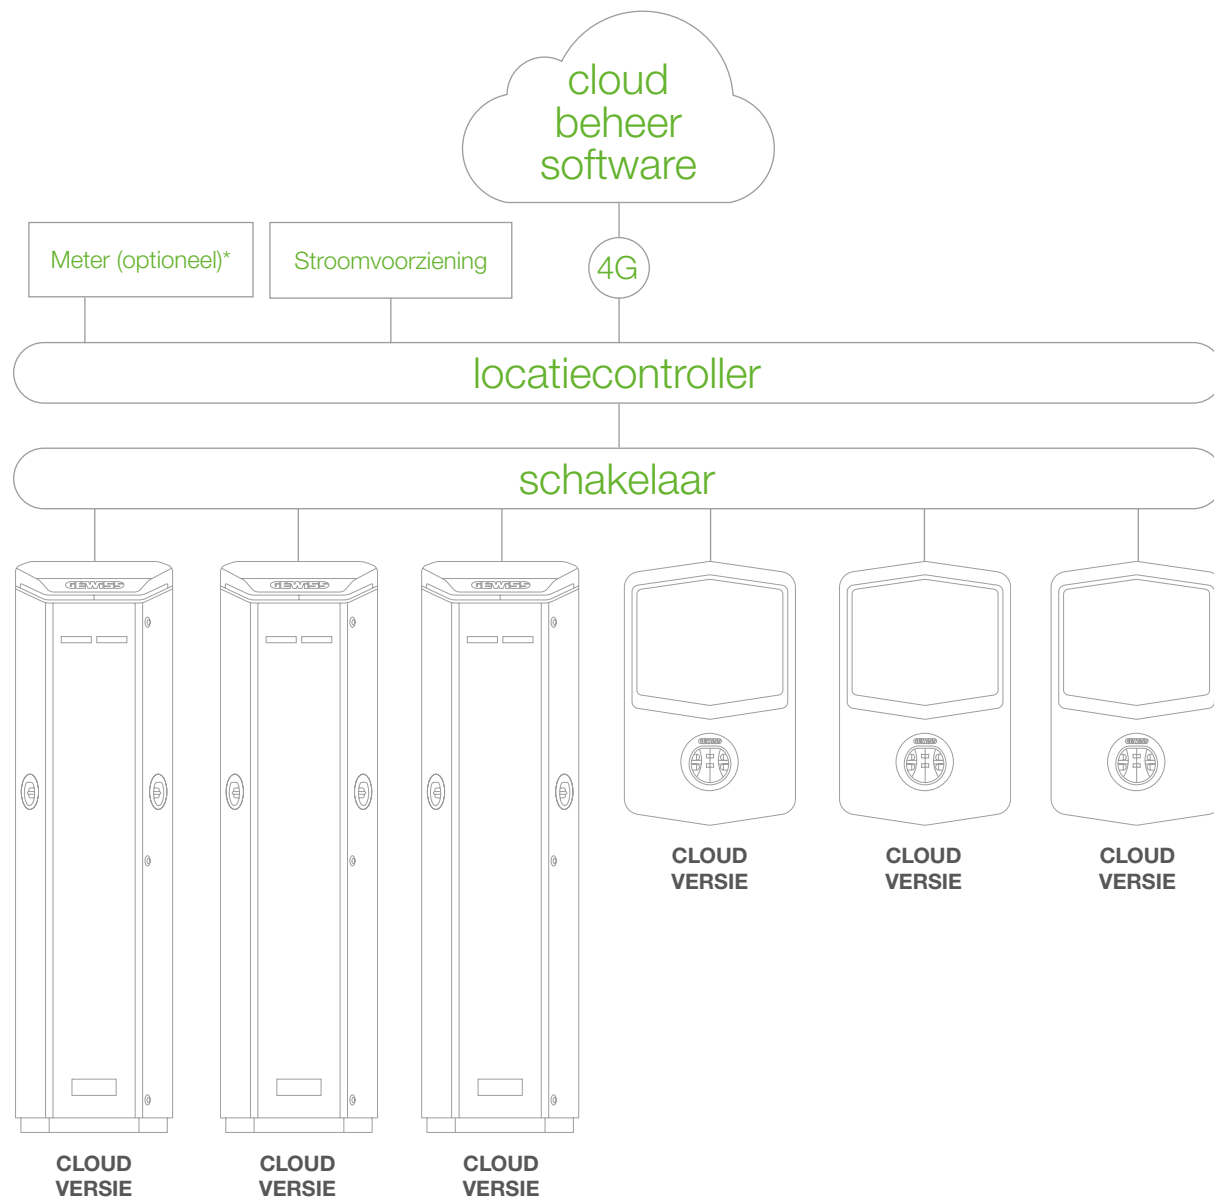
cloud beheer software

Meter (optioneel)*

Stroomvoorziening

4G

locatiecontroller

schakelaar

GEWISS

GEWISS

GEWISS

GEWISS

GEWISS

GEWISS

CLOUD VERSIE

CLOUD VERSIE

CLOUD VERSIE

CLOUD VERSIE

CLOUD VERSIE

CLOUD VERSIE